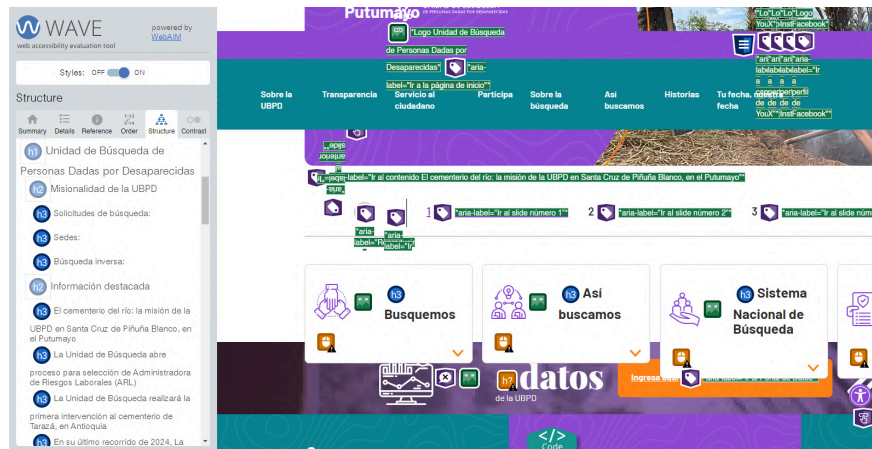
WAVE
web accessibility evaluation tool
powered by WebAIM

Styles: OFF ON

Structure

Summary Details Reference Order Structure Contrast

h1 Unidad de Búsqueda de Personas Dadas por Desaparecidas
h2 Misionalidad de la UBPD
h3 Solicitudes de búsqueda:
h3 Sedes:
h3 Búsqueda inversa:
h2 Información destacada
h3 El cementerio del río: la misión de la UBPD en Santa Cruz de Piñuña Blanco, en el Putumayo
h3 La Unidad de Búsqueda abre proceso para selección de Administradora de Riesgos Laborales (ARL)
h3 La Unidad de Búsqueda realizará la primera intervención al cementerio de Tarazá, en Antioquia
h3 En su último recorrido de 2024, La

Putumayo
"Logo Unidad de Búsqueda de Personas Dadas por Desaparecidas"
"aria-label="Ir a la página de inicio""
"Lo" "Lo" "Lo" "Logo YouX" "insf-facebook"
"ari" "ari" "ari" "aria-label" "aria-label" "aria-label" "Ir a a a a a a perfil de de de de YouX" "insf-facebook"

Sobre la UBPD
Transparencia
Servicio al ciudadano
Participa
Sobre la búsqueda
Así buscamos
Historias
Tu fecha, nuestra fecha

"aria-label="Ir al contenido El cementerio del río: la misión de la UBPD en Santa Cruz de Piñuña Blanco, en el Putumayo""
1 "aria-label="Ir al slide número 1""
2 "aria-label="Ir al slide número 2""
3 "aria-label="Ir al slide núm

h3 Busquemos
h3 Así buscamos
h3 Sistema Nacional de Búsqueda

h2 datos
de la UBPD
Ingresa

Code